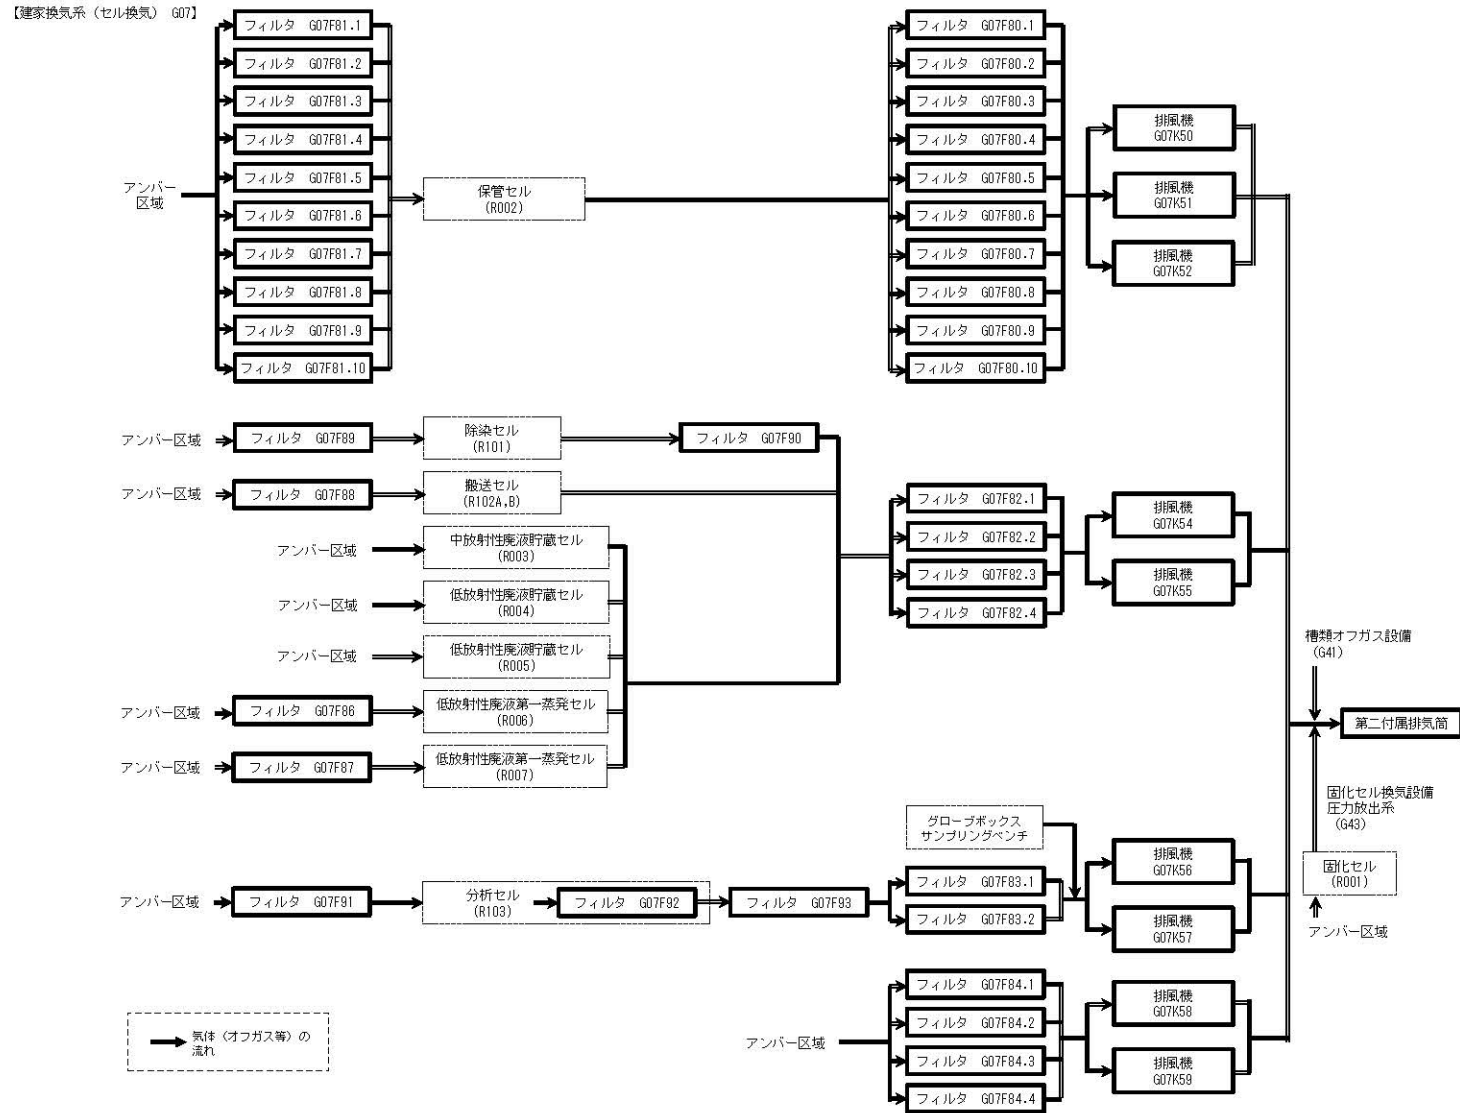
【建家換気系（セル換気） G07】

アンバー区域

フィルタ G07F81.1
フィルタ G07F81.2
フィルタ G07F81.3
フィルタ G07F81.4
フィルタ G07F81.5
フィルタ G07F81.6
フィルタ G07F81.7
フィルタ G07F81.8
フィルタ G07F81.9
フィルタ G07F81.10

保管セル
(R002)

フィルタ G07F80.1
フィルタ G07F80.2
フィルタ G07F80.3
フィルタ G07F80.4
フィルタ G07F80.5
フィルタ G07F80.6
フィルタ G07F80.7
フィルタ G07F80.8
フィルタ G07F80.9
フィルタ G07F80.10

排風機
G07K50

排風機
G07K51

排風機
G07K52

アンバー区域
フィルタ G07F89
除染セル
(R101)
フィルタ G07F90

アンバー区域
フィルタ G07F88
搬送セル
(R102A,B)

アンバー区域
中放射性廃液貯蔵セル
(R003)

アンバー区域
低放射性廃液貯蔵セル
(R004)

アンバー区域
低放射性廃液貯蔵セル
(R005)

アンバー区域
フィルタ G07F86
低放射性廃液第一蒸発セル
(R006)

アンバー区域
フィルタ G07F87
低放射性廃液第一蒸発セル
(R007)

フィルタ G07F82.1
フィルタ G07F82.2
フィルタ G07F82.3
フィルタ G07F82.4

排風機
G07K54

排風機
G07K55

槽類オフガス設備
(G41)

第二付属排気筒

固化セル換気設備
圧力放出系
(G43)

固化セル
(R001)

アンバー区域

グローブボックス
サンプリングベンチ

アンバー区域
フィルタ G07F91
分析セル
(R103)
フィルタ G07F92
フィルタ G07F93

フィルタ G07F83.1
フィルタ G07F83.2

排風機
G07K56

排風機
G07K57

アンバー区域

フィルタ G07F84.1
フィルタ G07F84.2
フィルタ G07F84.3
フィルタ G07F84.4

排風機
G07K58

排風機
G07K59

気体（オフガス等）の流れ